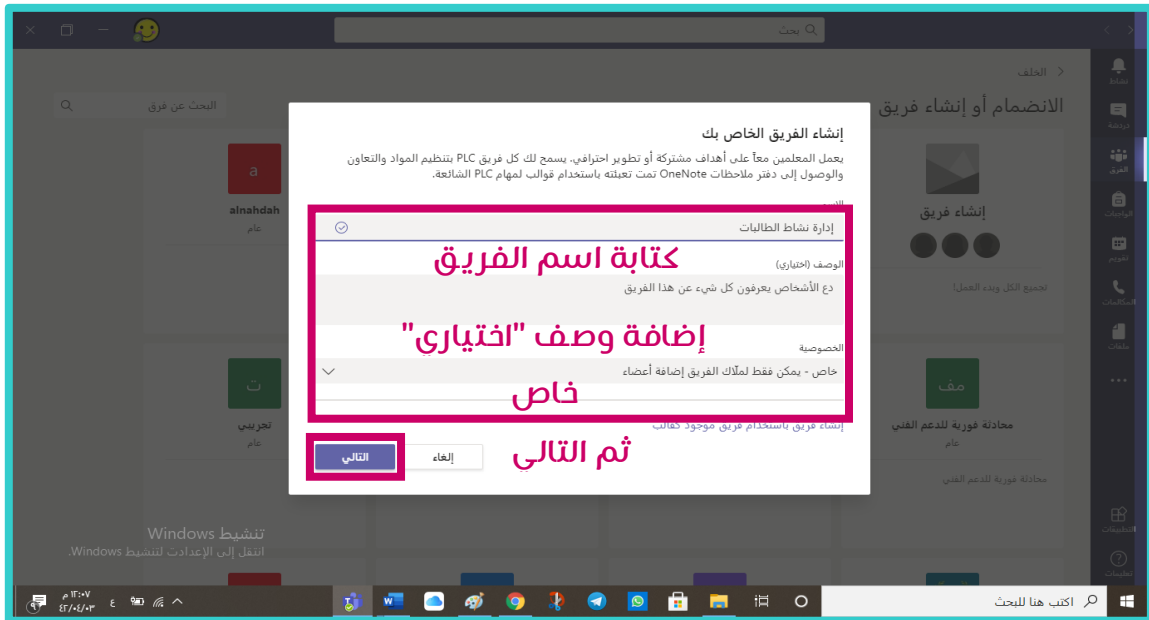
بحث

الخلف

الانضمام أو إنشاء فريق

البحث عن فريق

إنشاء الفريق الخاص بك

يعمل المعلمين معاً على أهداف مشتركة أو تطوير احترافي. يسمح لك كل فريق PLC بتنظيم المواد والتعاون والوصول إلى دفتر ملاحظات OneNote تمت تعبئته باستخدام قوالب لمهام PLC الشائعة.

إدارة نشاط الطالبات

كتابة اسم الفريق

الوصف (اختياري)

دع الأشخاص يعرفون كل شيء عن هذا الفريق

إضافة وصف "اختياري"

الخصوصية

خاص - يمكن فقط لملاك الفريق إضافة أعضاء

خاص

إنشاء فريق باستخدام فريق موجود كقالب

التالي

إلغاء

ثم التالى

a
alnahdah
عام

إنشاء فريق

تجميع الكل وبدء العمل:

ت
تجريبي
عام

مف
محادثة فورية للدعم الفني
عام

محادثة فورية للدعم الفني

نشاط
دردشة
الفرق
الواجبات
تقويم
المكالمات
ملفات
التطبيقات
تعليمات

تنشيط Windows
انتقل إلى الإعدادات لتنشيط Windows.

اكتب هنا للبحث

١٢:٠٧ م
٤٣/٠٤/٠٣
ع